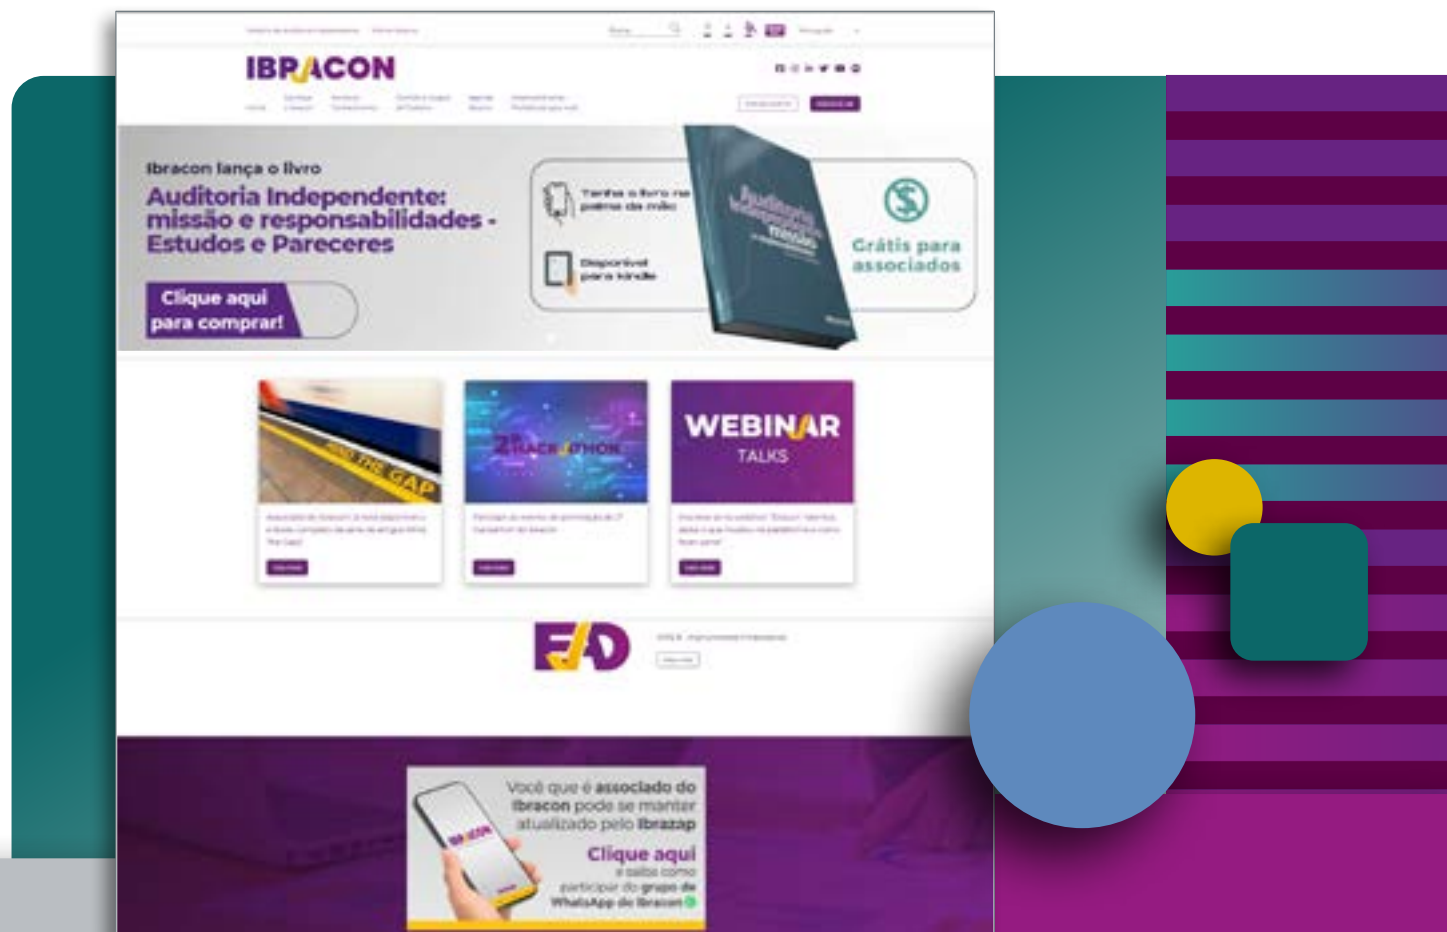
IBRACON

Ibracon lança o livro

Auditoria Independente: missão e responsabilidades - Estudos e Pareceres

Clique aqui para comprar!

Tenha o livro na palma da mão

Disponível para kindle

Auditoria Independente missão e responsabilidades

Grátis para associados

MIND THE GAP

2º HACKATHON

WEBINAR TALKS

EAD

Você que é associado do Ibracon pode se manter atualizado pelo Ibrazap

Clique aqui e saiba como participar do grupo de WhatsApp do Ibracon

IBRACON